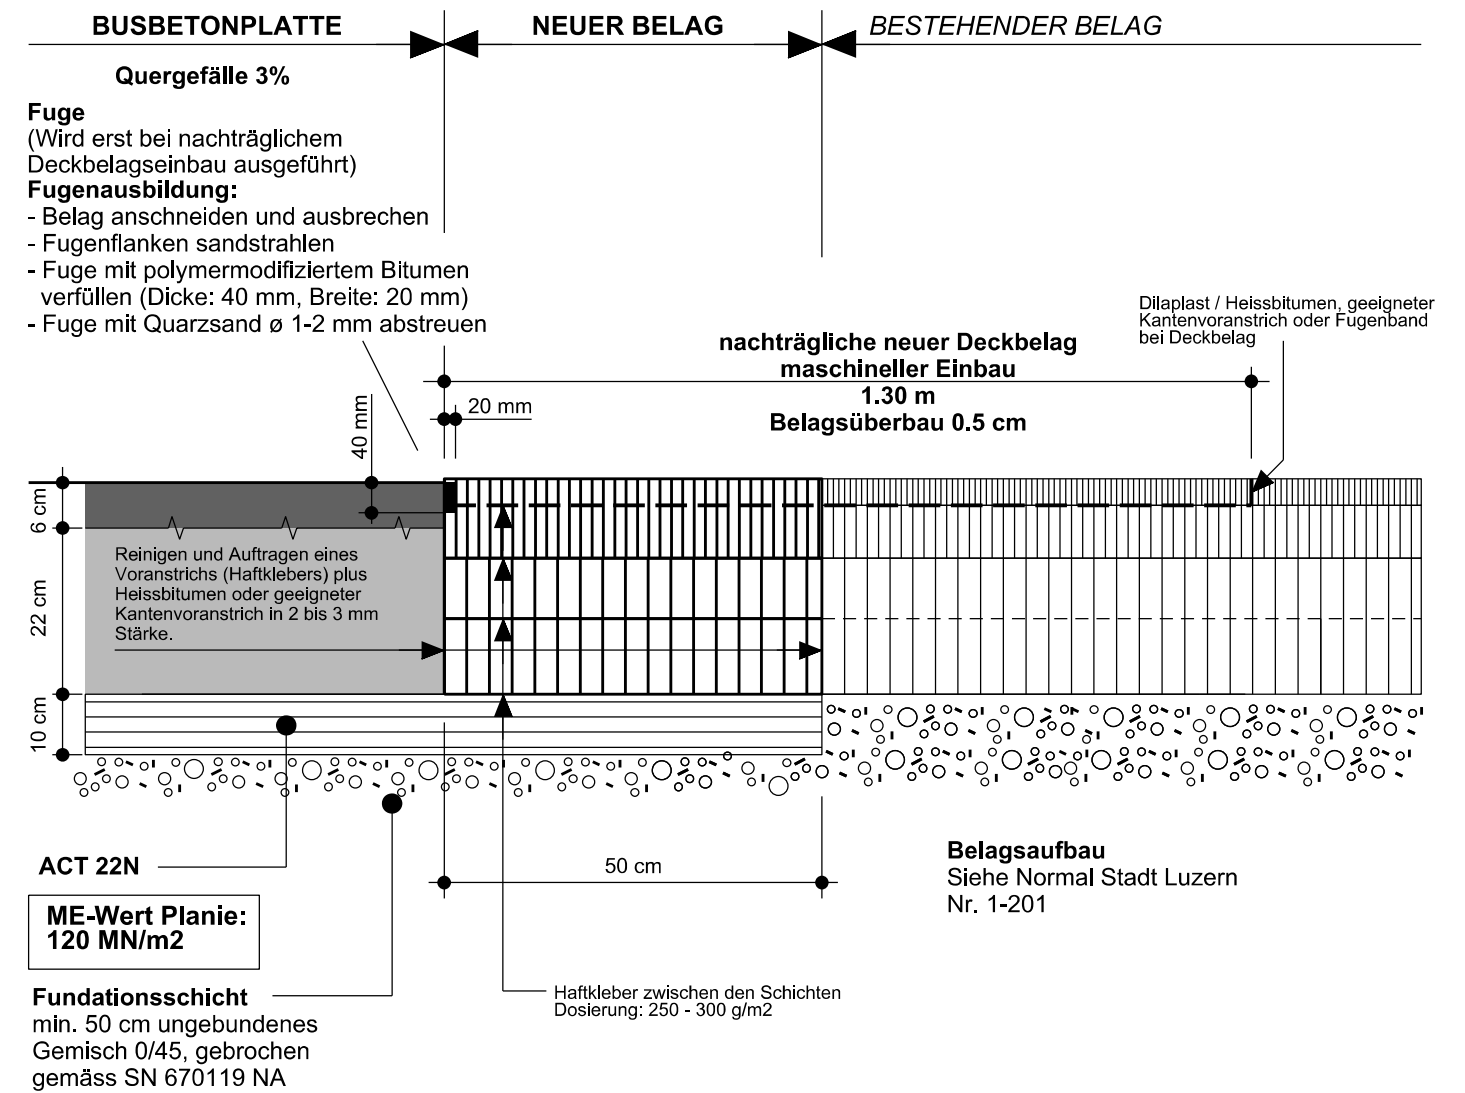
BUSBETONPLATTE NEUER BELAG BESTEHENDER BELAG

Quergefälle 3%

Fuge
(Wird erst bei nachträglichem Deckbelagseinbau ausgeführt)
Fugenausbildung:
- Belag anschneiden und ausbrechen
- Fugenflanken sandstrahlen
- Fuge mit polymermodifiziertem Bitumen verfüllen (Dicke: 40 mm, Breite: 20 mm)
- Fuge mit Quarzsand ø 1-2 mm abstreuen

Dilaplast / Heissbitumen, geeigneter Kantenvoranstrich oder Fugenband bei Deckbelag

nachträgliche neuer Deckbelag
maschineller Einbau
1.30 m
Belagsüberbau 0.5 cm

40 mm

20 mm

6 cm

22 cm

10 cm

Reinigen und Auftragen eines Voranstrichs (Haftklebers) plus Heissbitumen oder geeigneter Kantenvoranstrich in 2 bis 3 mm Stärke.

50 cm

ACT 22N

ME-Wert Planie:
120 MN/m2

Belagsaufbau
Siehe Normal Stadt Luzern
Nr. 1-201

Fundationsschicht
min. 50 cm ungebundenes Gemisch 0/45, gebrochen gemäss SN 670119 NA

Haftkleber zwischen den Schichten
Dosierung: 250 - 300 g/m2